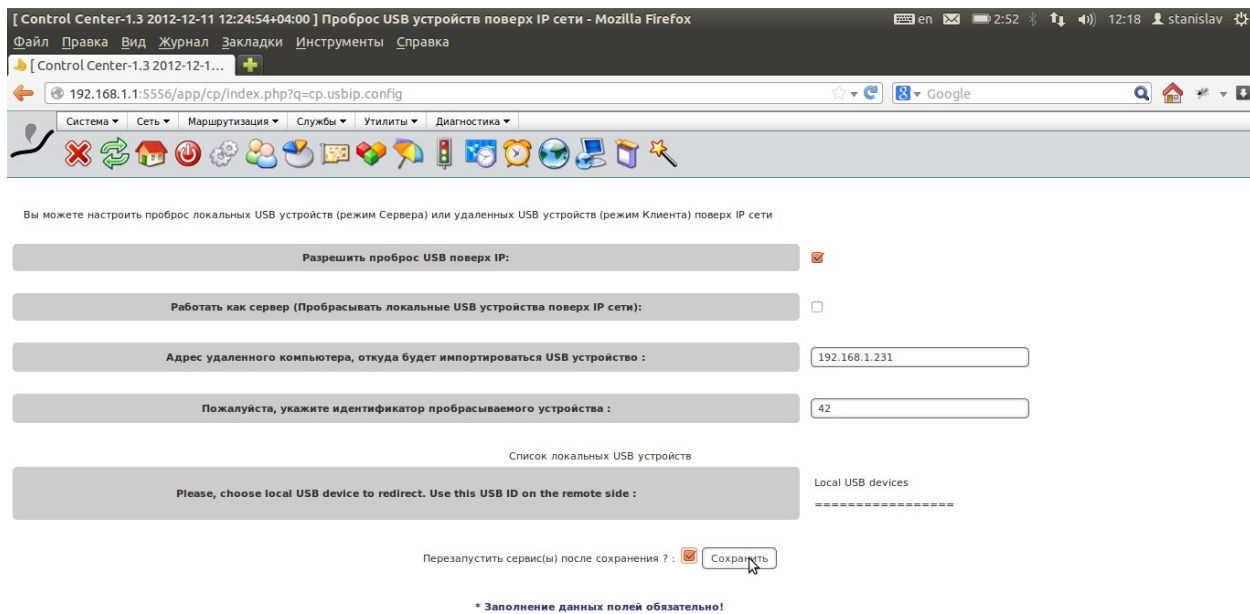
[ Control Center-1.3 2012-12-11 12:24:54+04:00 ] Проброс USB устройств поверх IP сети - Mozilla Firefox
en 2:52 12:18 stanislav

Файл Правка Вид Журнал Закладки Инструменты Справка

[ Control Center-1.3 2012-12-1...

192.168.1.1:5556/app/cp/index.php?q=cp.usbip.config
Google

Система ▾ Сеть ▾ Маршрутизация ▾ Службы ▾ Утилиты ▾ Диагностика ▾

Вы можете настроить проброс локальных USB устройств (режим Сервера) или удаленных USB устройств (режим Клиента) поверх IP сети

Разрешить проброс USB поверх IP:

Работать как сервер (Пробрасывать локальные USB устройства поверх IP сети):

Адрес удаленного компьютера, откуда будет импортироваться USB устройство :
192.168.1.231

Пожалуйста, укажите идентификатор пробрасываемого устройства :
42

Список локальных USB устройств

Please, choose local USB device to redirect. Use this USB ID on the remote side :
Local USB devices
=================

Перезапустить сервис(ы) после сохранения ? : Сохранить

* Заполнение данных полей обязательно!